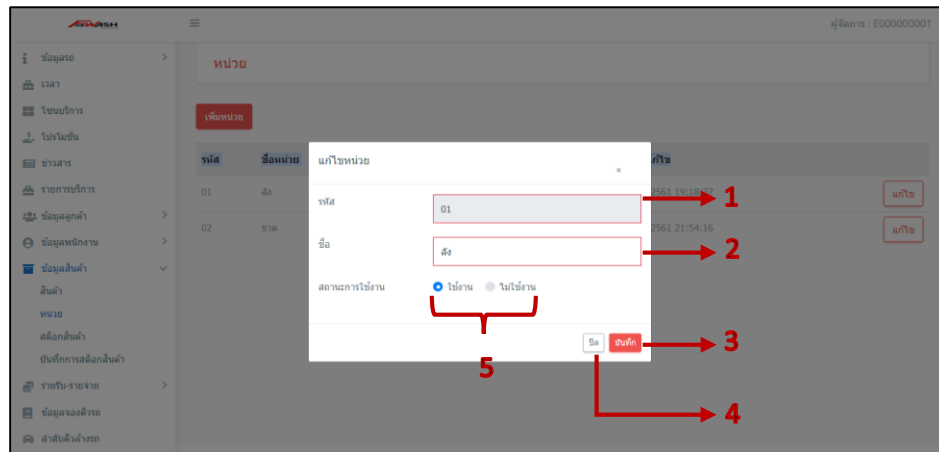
ผู้จัดการ : E000000001

ข้อมูลรถ
เวลา
โซนบริการ
โปรโมชั่น
ข่าวสาร
รายการบริการ
ข้อมูลลูกค้า
ข้อมูลพนักงาน
ข้อมูลสินค้า
สินค้า
หน่วย
สต๊อกสินค้า
บันทึกการสต๊อกสินค้า
รายรับ-รายจ่าย
ข้อมูลจองคิวรถ
ลำดับคิวล้างรถ

หน่วย

เพิ่มหน่วย

| รหัส | ชื่อหน่วย | แก้ไข | |
|---|---|---|---|
| 01 | ลัง | 2561 19:18:07 | แก้ไข |
| 02 | ขวด | 2561 21:54:16 | แก้ไข |

แก้ไขหน่วย ×

รหัส 01
ชื่อ ลัง
สถานะการใช้งาน ใช้งาน ไม่ใช้งาน

ปิด บันทึก

1
2
3
4
5